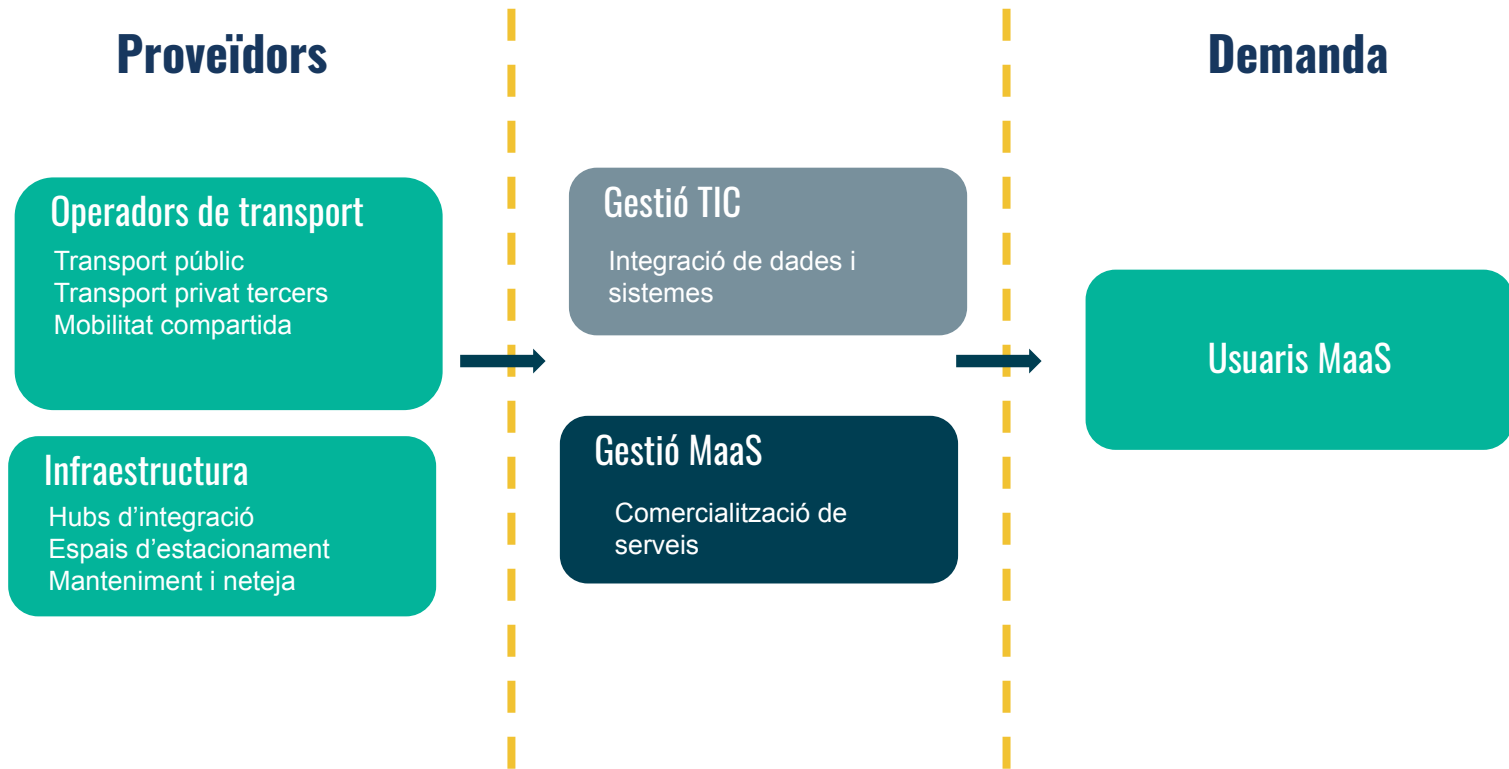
Proveïdors

Demanda

Operadors de transport

Transport públic
Transport privat tercers
Mobilitat compartida

Infraestructura

Hubs d'integració
Espais d'estacionament
Manteniment i neteja

Gestió TIC

Integració de dades i sistemes

Gestió MaaS

Comercialització de serveis

Usuaris MaaS